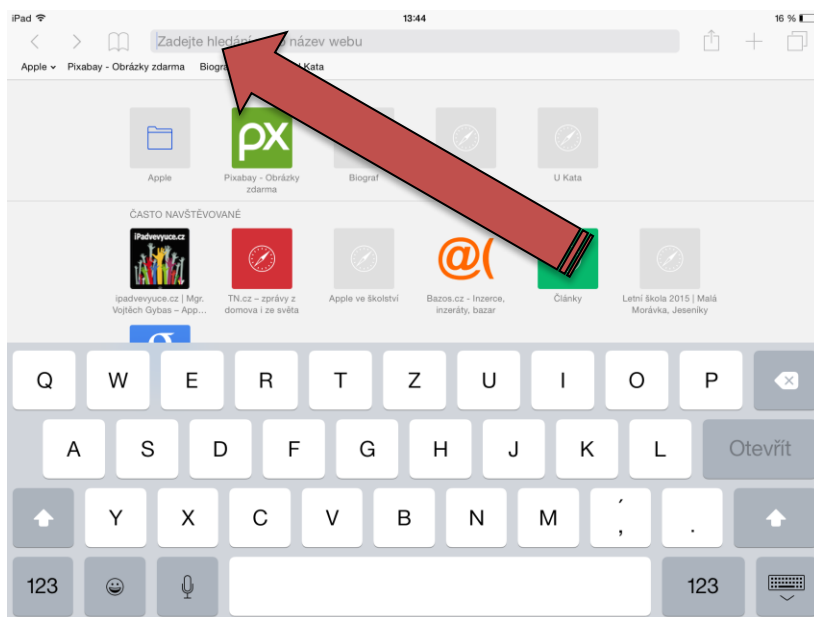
iPad
13:44
16 %

Zadejte hledání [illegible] název webu

Apple Pixabay - Obrázky zdarma Biogr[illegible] Kata

px

Apple
Pixabay - Obrázky zdarma
Biograf
U Kata

ČASTO NAVŠTĚVOVANÉ

iPadvevyuce.cz

ipadvevyuce.cz | Mgr. Vojtěch Gybas – App...
TN.cz – zprávy z domova i ze světa
Apple ve školství
Bazos.cz - Inzerce, inzeráty, bazar
Články
Letní škola 2015 | Malá Morávka, Jeseníky

Q W E R T Z U I O P
A S D F G H J K L Otevřít
Y X C V B N M ´ ; .
123 123